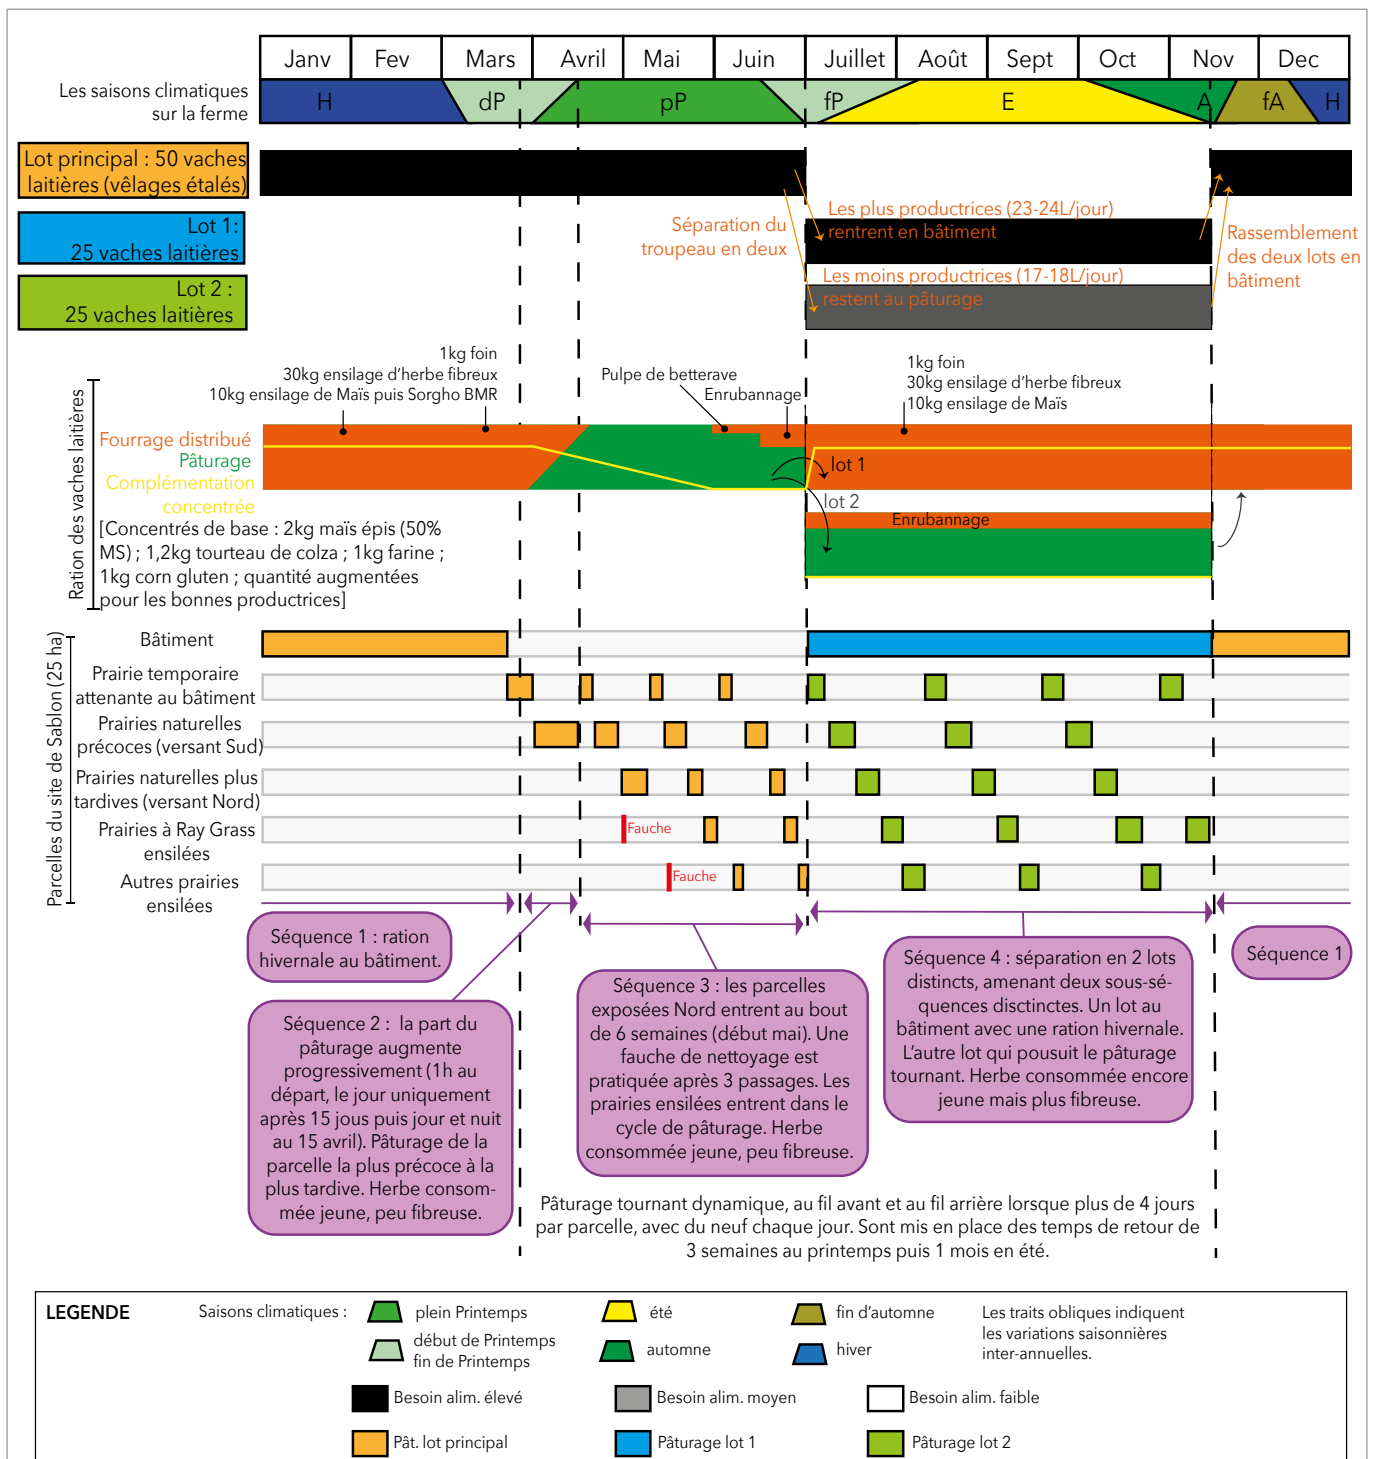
| Janv | Fev | Mars | Avril | Mai | Juin | Juillet | Août | Sept | Oct | Nov | Dec |
|---|---|---|---|---|---|---|---|---|---|---|---|

Les saisons climatiques sur la ferme

H dP pP fP E A fA H

Lot principal : 50 vaches laitières (vêlages étalés)

Lot 1: 25 vaches laitières

Lot 2 : 25 vaches laitières

Séparation du troupeau en deux

Les plus productrices (23-24L/jour) rentrent en bâtiment

Les moins productrices (17-18L/jour) restent au pâturage

Rassemblement des deux lots en bâtiment

Ration des vaches laitières

1kg foin
30kg ensilage d'herbe fibreux
10kg ensilage de Maïs puis Sorgho BMR

Pulpe de betterave
Enrubannage

1kg foin
30kg ensilage d'herbe fibreux
10kg ensilage de Maïs

Fourrage distribué
Pâturage
Complémentation concentrée

lot 1
lot 2
Enrubannage

[Concentrés de base : 2kg maïs épis (50% MS) ; 1,2kg tourteau de colza ; 1kg farine ; 1kg corn gluten ; quantité augmentées pour les bonnes productrices]

Parcelles du site de Sablon (25 ha)

Bâtiment
Prairie temporaire attenante au bâtiment
Prairies naturelles précoces (versant Sud)
Prairies naturelles plus tardives (versant Nord)
Prairies à Ray Grass ensilées
Fauche
Autres prairies ensilées
Fauche

Séquence 1 : ration hivernale au bâtiment.

Séquence 2 : la part du pâturage augmente progressivement (1h au départ, le jour uniquement après 15 jous puis jour et nuit au 15 avril). Pâturage de la parcelle la plus précoce à la plus tardive. Herbe consommée jeune, peu fibreuse.

Séquence 3 : les parcelles exposées Nord entrent au bout de 6 semaines (début mai). Une fauche de nettoyage est pratiquée après 3 passages. Les prairies ensilées entrent dans le cycle de pâturage. Herbe consommée jeune, peu fibreuse.

Séquence 4 : séparation en 2 lots distincts, amenant deux sous-séquences disctinctes. Un lot au bâtiment avec une ration hivernale. L'autre lot qui pousuit le pâturage tournant. Herbe consommée encore jeune mais plus fibreuse.

Séquence 1

Pâturage tournant dynamique, au fil avant et au fil arrière lorsque plus de 4 jours par parcelle, avec du neuf chaque jour. Sont mis en place des temps de retour de 3 semaines au printemps puis 1 mois en été.

LEGENDE

Saisons climatiques : plein Printemps, début de Printemps fin de Printemps, été, automne, fin d'automne, hiver

Les traits obliques indiquent les variations saisonnières inter-annuelles.

Besoin alim. élevé
Besoin alim. moyen
Besoin alim. faible
Pât. lot principal
Pâturage lot 1
Pâturage lot 2